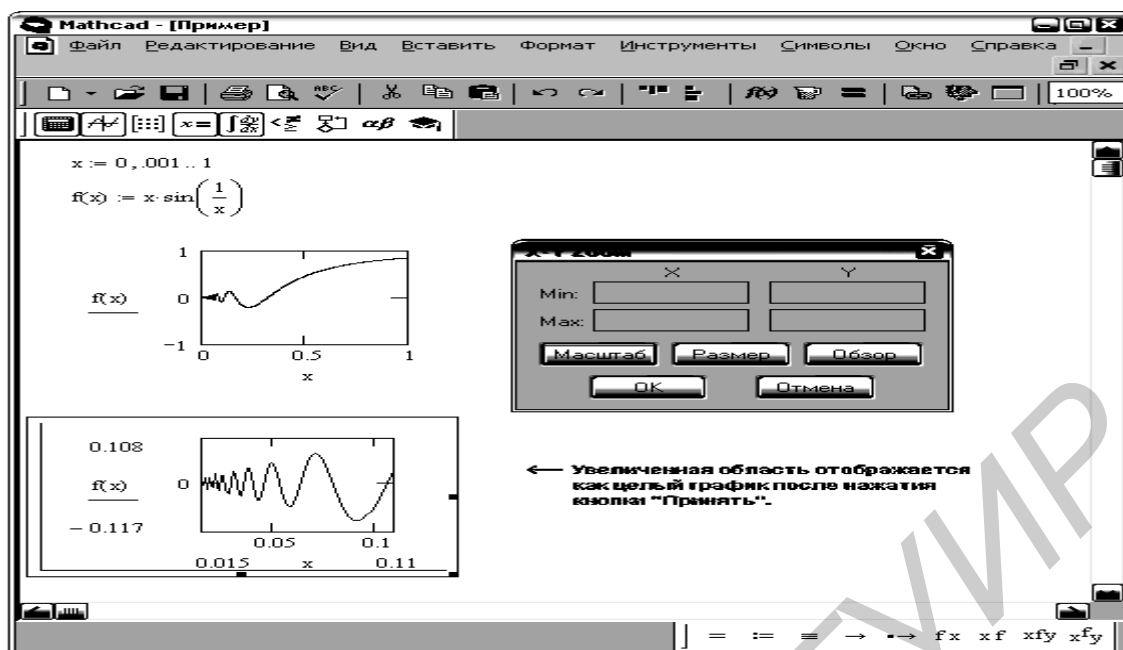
Mathcad - [Пример]

Файл Редактирование Вид Вставить Формат Инструменты Символы Окно Справка

100%

$x := 0, .001 .. 1$

$f(x) := x \cdot \sin\left(\frac{1}{x}\right)$

1

f(x) 0

−1

0 0.5 1

x

X-Y Zoom

X Y

Min:

Max:

Масштаб Размер Обзор

OK Отмена

0.108

f(x) 0

− 0.117

0.05 0.1

0.015 x 0.11

← Увеличенная область отображается как целый график после нажатия кнопки "Принять".

= := ≡ → •→ fx xf xfy $x^{f}y$

БГУИР